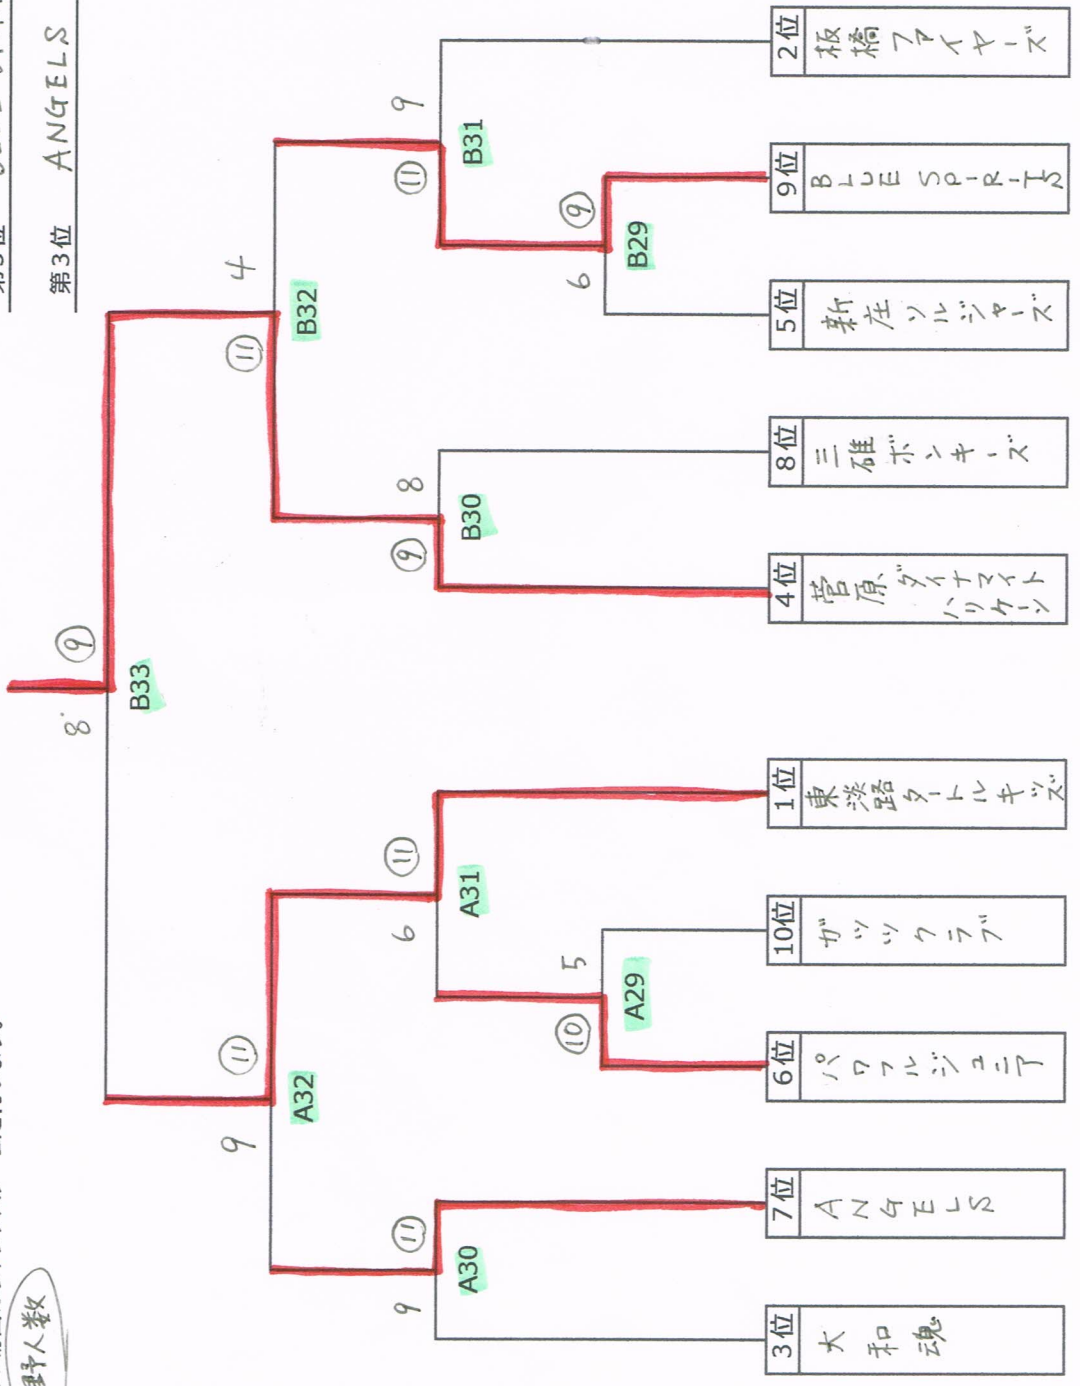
第3位 ANGELS

野人数

2位 板橋ファイヤーズ
9位 BLUE SPIRITS
5位 新庄ソルジャーズ
8位 三碓ボンキーズ
4位 菅原ダイナマイトハリケーン
1位 東淡路タートルキッズ
10位 ガッツクラブ
6位 パワフルジュニア
7位 ANGELS
3位 大和魂

B31 9 ⑪
B29 ⑨ 6
B32 4 ⑪
B30 8 ⑨
B33 ⑨ 8
A31 ⑪ 6
A29 5 ⑩
A32 ⑪ 9
A30 ⑪ 9